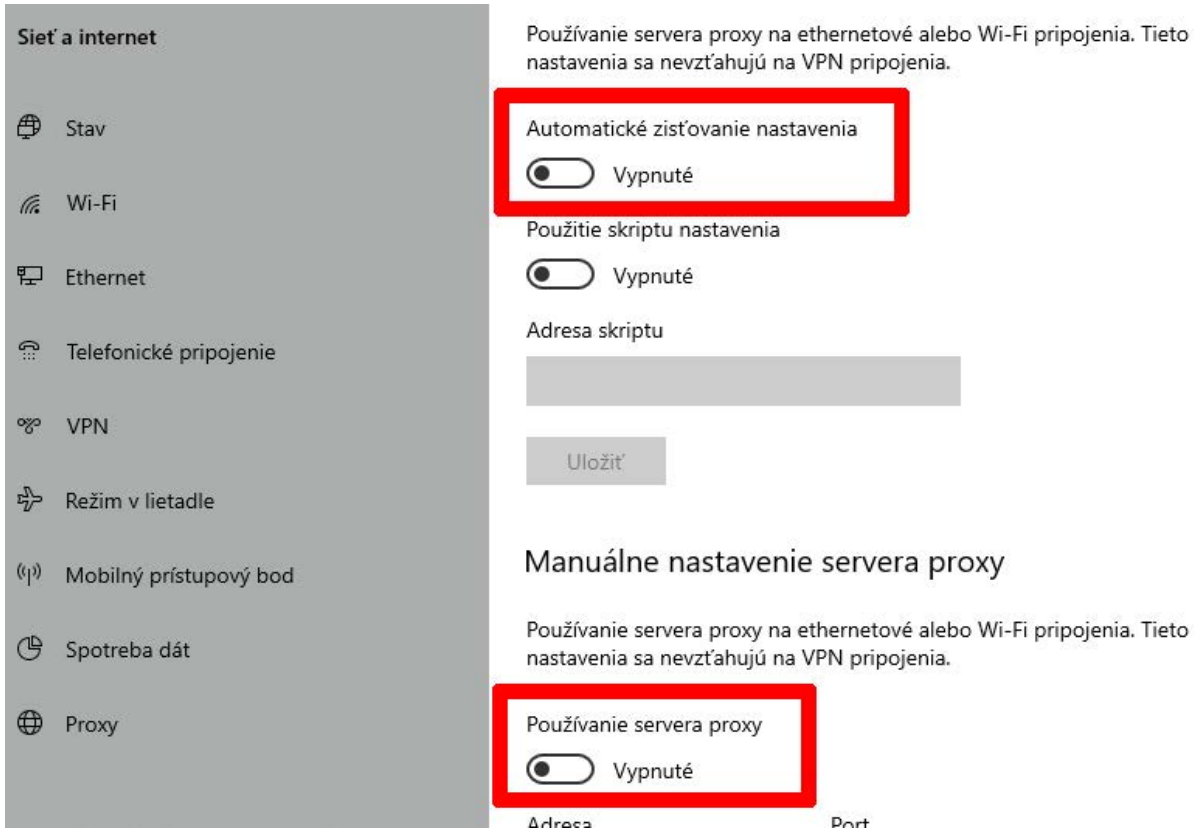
Sieť a internet

Stav

Wi-Fi

Ethernet

Telefonické pripojenie

VPN

Režim v lietadle

Mobilný prístupový bod

Spotreba dát

Proxy

Používanie servera proxy na ethernetové alebo Wi-Fi pripojenia. Tieto nastavenia sa nevzťahujú na VPN pripojenia.

Automatické zisťovanie nastavenia

Vypnuté

Použitie skriptu nastavenia

Vypnuté

Adresa skriptu

Uložiť

Manuálne nastavenie servera proxy

Používanie servera proxy na ethernetové alebo Wi-Fi pripojenia. Tieto nastavenia sa nevzťahujú na VPN pripojenia.

Používanie servera proxy

Vypnuté

Adresa

Port